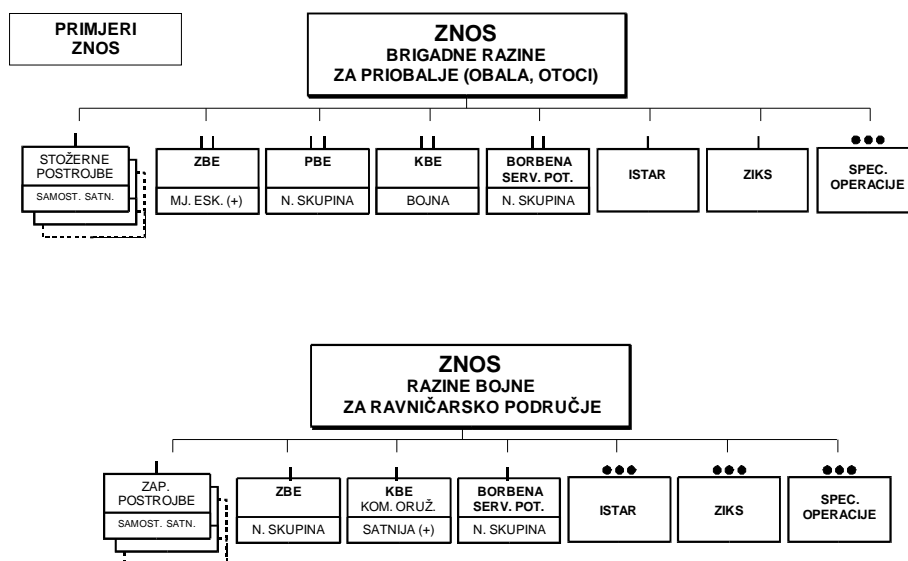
PRIMJERI
ZNOS

ZNOS
BRIGADNE RAZINE
ZA PRIOBALJE (OBALA, OTOCI)

STOŽERNE POSTROJBE
SAMOST. SATN.

ZBE
MJ. ESK. (+)

PBE
N. SKUPINA

KBE
BOJNA

BORBENA SERV. POT.
N. SKUPINA

ISTAR

ZIKS

SPEC. OPERACIJE

ZNOS
RAZINE BOJNE
ZA RAVNIČARSKO PODRUČJE

ZAP. POSTROJBE
SAMOST. SATN.

ZBE
N. SKUPINA

KBE
KOM. ORUŽ.
SATNIJA (+)

BORBENA SERV. POT.
N. SKUPINA

ISTAR

ZIKS

SPEC. OPERACIJE